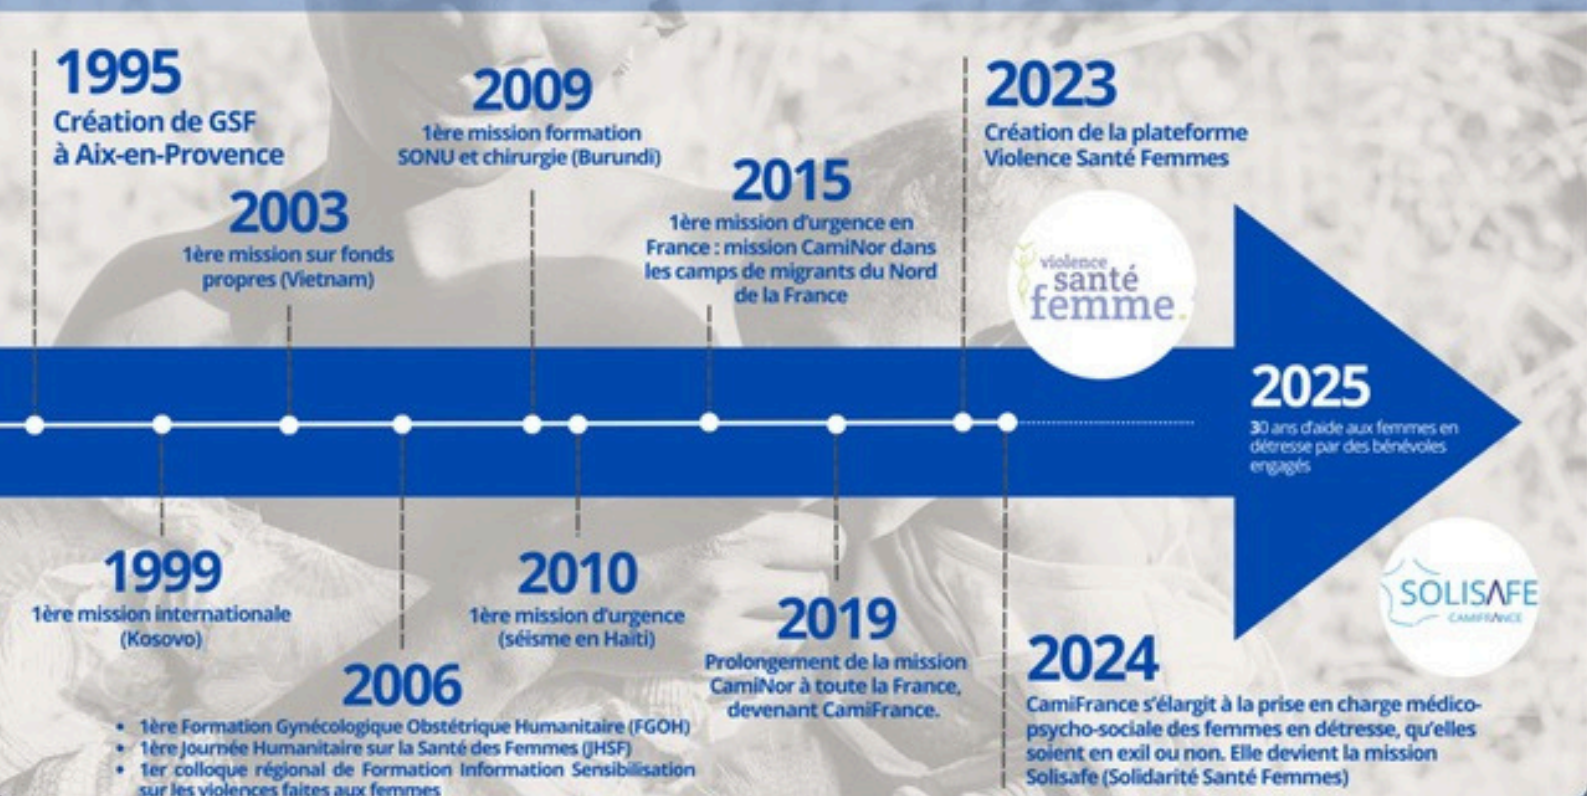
1995
Création de GSF à Aix-en-Provence

2003
1ère mission sur fonds propres (Vietnam)

2009
1ère mission formation SONU et chirurgie (Burundi)

2015
1ère mission d'urgence en France : mission CamiNor dans les camps de migrants du Nord de la France

2023
Création de la plateforme Violence Santé Femmes

violence santé femme.

2025
30 ans d'aide aux femmes en détresse par des bénévoles engagés

SOLISAFE
CAMIFRANCE

1999
1ère mission internationale (Kosovo)

2010
1ère mission d'urgence (séisme en Haïti)

2019
Prolongement de la mission CamiNor à toute la France, devenant CamiFrance.

2006
• 1ère Formation Gynécologique Obstétrique Humanitaire (FGOH)
• 1ère Journée Humanitaire sur la Santé des Femmes (JHSF)
• 1er colloque régional de Formation Information Sensibilisation sur les violences faites aux femmes

2024
CamiFrance s'élargit à la prise en charge médico-psycho-sociale des femmes en détresse, qu'elles soient en exil ou non. Elle devient la mission Solisafe (Solidarité Santé Femmes)